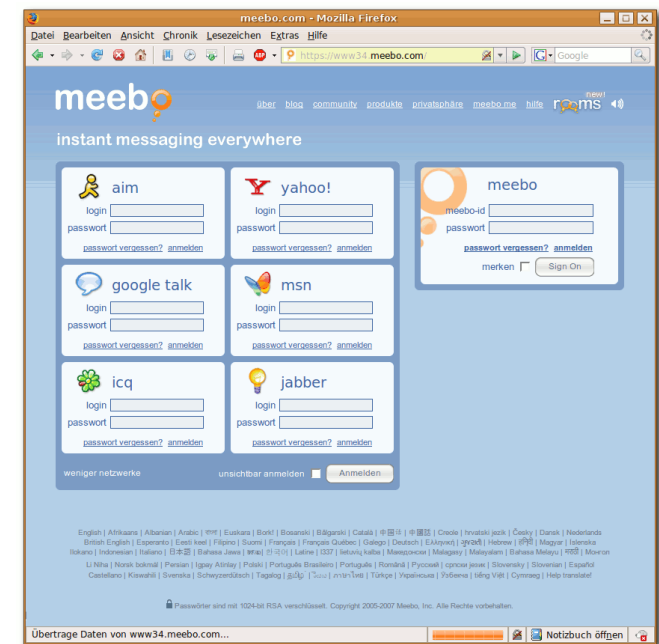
meebo.com - Mozilla Firefox

Datei Bearbeiten Ansicht Chronik Lesezeichen Extras Hilfe

https://www34.meebo.com/

Google

meebo

über blog community produkte privatsphäre meebo me hilfe rooms new!

instant messaging everywhere

aim
login
passwort
passwort vergessen? anmelden

yahoo!
login
passwort
passwort vergessen? anmelden

google talk
login
passwort
passwort vergessen? anmelden

msn
login
passwort
passwort vergessen? anmelden

icq
login
passwort
passwort vergessen? anmelden

jabber
login
passwort
passwort vergessen? anmelden

weniger netzwerke

unsichtbar anmelden

Anmelden

meebo
meebo-id
passwort
passwort vergessen? anmelden
merken
Sign On

English | Afrikaans | Albanian | Arabic | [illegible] | Euskara | Bork! | Bosanski | Bălgarski | Català | 中国语 | 中國語 | Creole | hrvatski jezik | Česky | Dansk | Nederlands
British English | Esperanto | Eesti keel | Filipino | Suomi | Français | Français Québec | Galego | Deutsch | Ελληνική | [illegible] | Hebrew | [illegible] | Magyar | Islenska
Ilokano | Indonesian | Italiano | 日本語 | Bahasa Jawa | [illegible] | 한국어 | Latine | l337 | lietuvių kalba | Македонски | Malagasy | Malayalam | Bahasa Melayu | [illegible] | Монгол
Li Niha | Norsk bokmål | Persian | Igpay Atinlay | Polski | Português Brasileiro | Português | Română | Русский | српски језик | Slovensky | Slovenian | Español
Castellano | Kiswahili | Svenska | Schwyzerdütsch | Tagalog | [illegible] | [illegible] | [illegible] | Türkçe | Українська | Ўзбекча | tiếng Việt | Cymraeg | Help translate!

Passwörter sind mit 1024-bit RSA verschlüsselt. Copyright 2005-2007 Meebo, Inc. Alle Rechte vorbehalten.

Übertrage Daten von www34.meebo.com...

Notizbuch öffnen